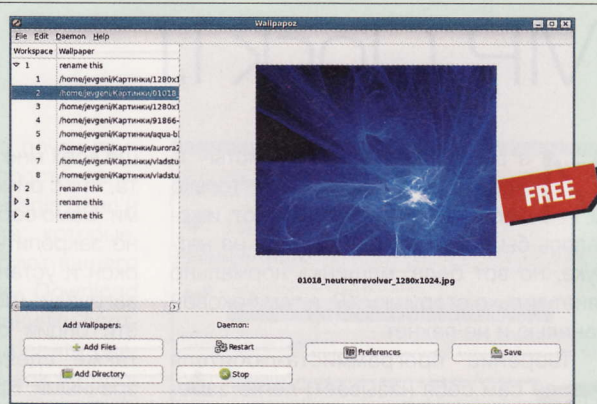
Wallpapoz

File Edit Daemon Help

| Workspace | Wallpaper |
|---|---|
| ▽ 1 | rename this |
| 1 | /home/jevgeni/Картинки/1280x1 |
| 2 | /home/jevgeni/Картинки/01018 |
| 3 | /home/jevgeni/Картинки/1280x1 |
| 4 | /home/jevgeni/Картинки/91866- |
| 5 | /home/jevgeni/Картинки/aqua-bl |
| 6 | /home/jevgeni/Картинки/aurora2 |
| 7 | /home/jevgeni/Картинки/vladstu |
| 8 | /home/jevgeni/Картинки/vladstu |
| ▷ 2 | rename this |
| ▷ 3 | rename this |
| ▷ 4 | rename this |

FREE

01018_neutronrevolver_1280x1024.jpg

Add Wallpapers:

Add Files

Add Directory

Daemon:

Restart

Stop

Preferences

Save